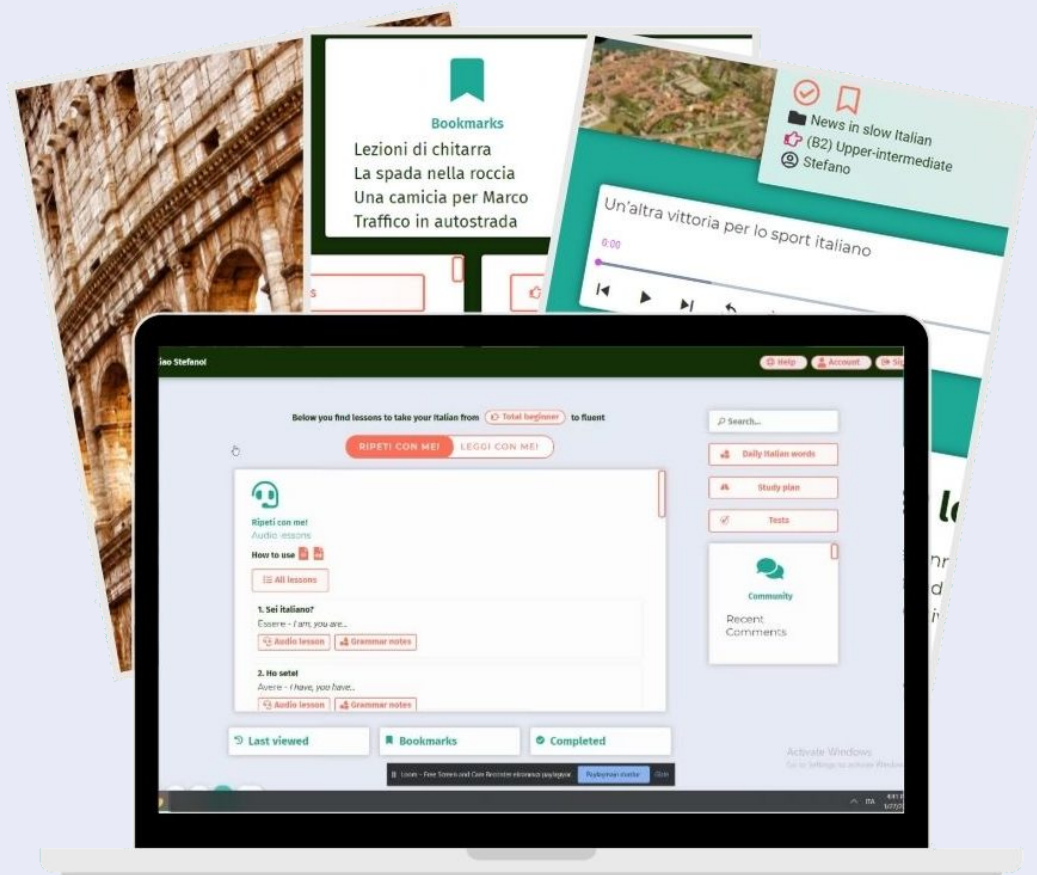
Bookmarks
Lezioni di chitarra
La spada nella roccia
Una camicia per Marco
Traffico in autostrada

News in slow Italian
(B2) Upper-intermediate
Stefano

Un'altra vittoria per lo sport italiano
0:00

iao Stefano!
Help
Account

Below you find lessons to take your Italian from Total beginner to fluent
RIPETI CON ME!
LEGGI CON ME!

Ripeti con me!
Audio lessons
How to use
All lessons

1. Sei italiano?
Essere - I am, you are...
Audio lesson
Grammar notes

2. Ho sete!
Avere - I have, you have...
Audio lesson
Grammar notes

Search...
Daily Italian words
Study plan
Tests

Community
Recent Comments

Last viewed
Bookmarks
Completed

Activate Windows
Go to Settings to activate Windows.

Loom - Free Screen and Cam Recorder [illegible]
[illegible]
ITA